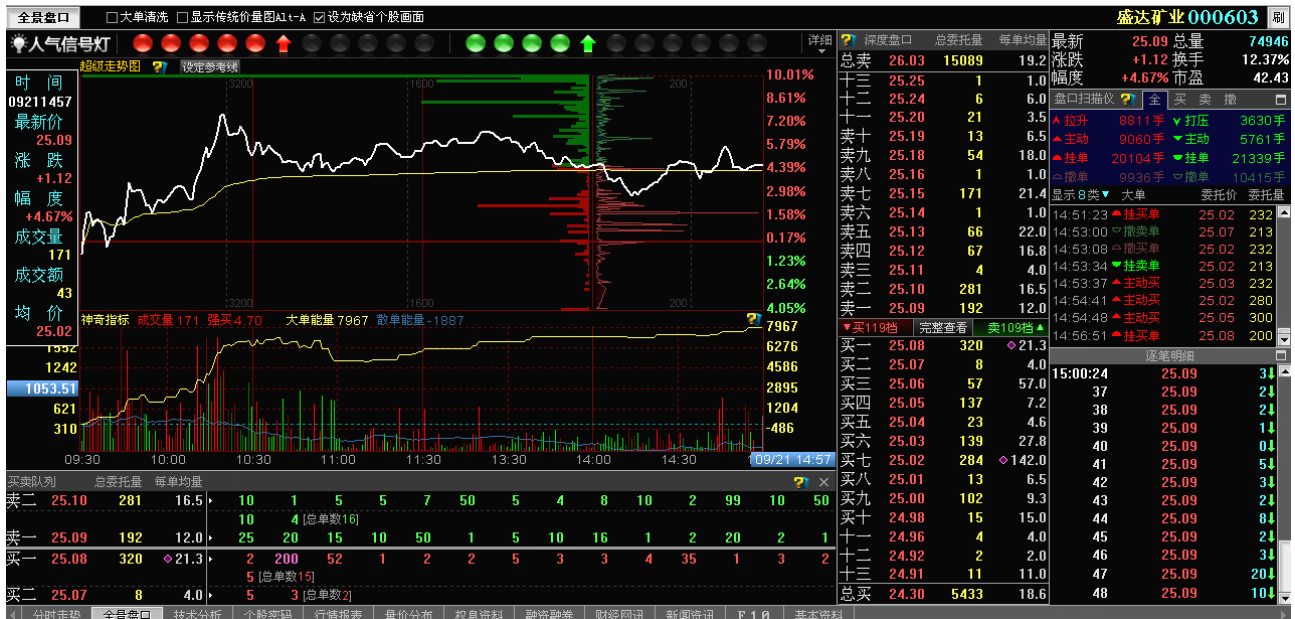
全景盘口 □大单清洗 □显示传统价量图Alt-A ☑设为缺省个股画面 盛达矿业 000603 刷

人气信号灯 详细

超级走势图 设定参考线

时间 09211457
最新价 25.09
涨跌 +1.12
幅度 +4.67%
成交量 171
成交额 43
均价 25.02

10.01% 8.61% 7.20% 5.79% 4.39% 2.98% 1.58% 0.17% 1.23% 2.64% 4.05%

3200 1600 200

神奇指标 成交量 171 强买 4.70 大单能量 7967 散单能量 -1887

1552 1242 1053.51 621 310

7967 6276 4586 2895 1204 -486

09:30 10:00 10:30 11:00 11:30 13:30 14:00 14:30 09/21 14:57

| 深度盘口 | 总委托量 | 每单均量 |
|---|---|---|
| 总卖 26.03 | 15089 | 19.2 |
| 十三 25.25 | 1 | 1.0 |
| 十二 25.24 | 6 | 6.0 |
| 十一 25.20 | 21 | 3.5 |
| 卖十 25.19 | 13 | 6.5 |
| 卖九 25.18 | 54 | 18.0 |
| 卖八 25.16 | 1 | 1.0 |
| 卖七 25.15 | 171 | 21.4 |
| 卖六 25.14 | 1 | 1.0 |
| 卖五 25.13 | 66 | 22.0 |
| 卖四 25.12 | 67 | 16.8 |
| 卖三 25.11 | 4 | 4.0 |
| 卖二 25.10 | 281 | 16.5 |
| 卖一 25.09 | 192 | 12.0 |

买119档 完整查看 卖109档

| | | |
|---|---|---|
| 买一 25.08 | 320 | 21.3 |
| 买二 25.07 | 8 | 4.0 |
| 买三 25.06 | 57 | 57.0 |
| 买四 25.05 | 137 | 7.2 |
| 买五 25.04 | 23 | 4.6 |
| 买六 25.03 | 139 | 27.8 |
| 买七 25.02 | 284 | 142.0 |
| 买八 25.01 | 13 | 6.5 |
| 买九 25.00 | 102 | 9.3 |
| 买十 24.98 | 15 | 15.0 |
| 十一 24.96 | 4 | 4.0 |
| 十二 24.92 | 2 | 2.0 |
| 十三 24.91 | 11 | 11.0 |
| 总买 24.30 | 5433 | 18.6 |

最新 25.09 总量 74946
涨跌 +1.12 换手 12.37%
幅度 +4.67% 市盈 42.43

盘口扫描仪 全 买 卖 撤
拉升 8811手 打压 3630手
主动 9060手 主动 5761手
挂单 20104手 挂单 21339手
撤单 9936手 撤单 10415手

显示8类 大单 委托价 委托量
14:51:23 挂买单 25.02 232
14:53:00 撤卖单 25.07 213
14:53:08 撤买单 25.02 232
14:53:34 挂卖单 25.02 213
14:53:37 主动买 25.03 232
14:54:41 主动买 25.02 280
14:54:48 主动买 25.05 300
14:56:51 挂买单 25.08 200

逐笔明细
15:00:24 25.09 3
37 25.09 2
38 25.09 2
39 25.09 1
40 25.09 0
41 25.09 5
42 25.09 3
43 25.09 2
44 25.09 8
45 25.09 2
46 25.09 3
47 25.09 20
48 25.09 10

买卖队列 总委托量 每单均量
卖二 25.10 281 16.5 10 1 5 5 7 50 5 4 8 10 2 99 10 50
10 4 [总单数16]
卖一 25.09 192 12.0 25 20 15 10 50 1 5 10 16 1 2 20 2 1
买一 25.08 320 21.3 2 200 52 1 2 2 5 3 3 4 35 1 3 2
5 [总单数15]
买二 25.07 8 4.0 5 3 [总单数2]

分时走势 全景盘口 技术分析 个股密码 行情报表 量价分布 权息资料 融资融券 财经网讯 新闻资讯 F10 基本资料